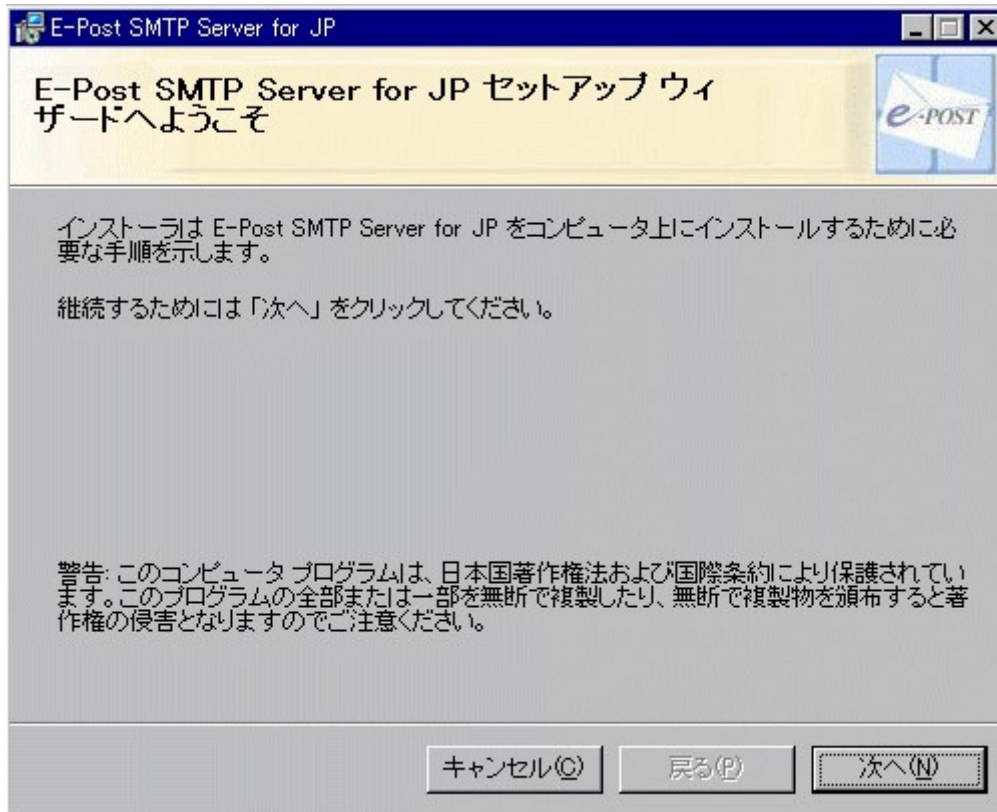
E-Post SMTP Server for JP

E-Post SMTP Server for JP セットアップ ウィザードへようこそ

e-POST

インストーラは E-Post SMTP Server for JP をコンピュータ上にインストールするために必要な手順を示します。

継続するためには「次へ」をクリックしてください。

警告: このコンピュータ プログラムは、日本国著作権法および国際条約により保護されています。このプログラムの全部または一部を無断で複製したり、無断で複製物を頒布すると著作権の侵害となりますのでご注意ください。

キャンセル(C) 戻る(P) 次へ(N)